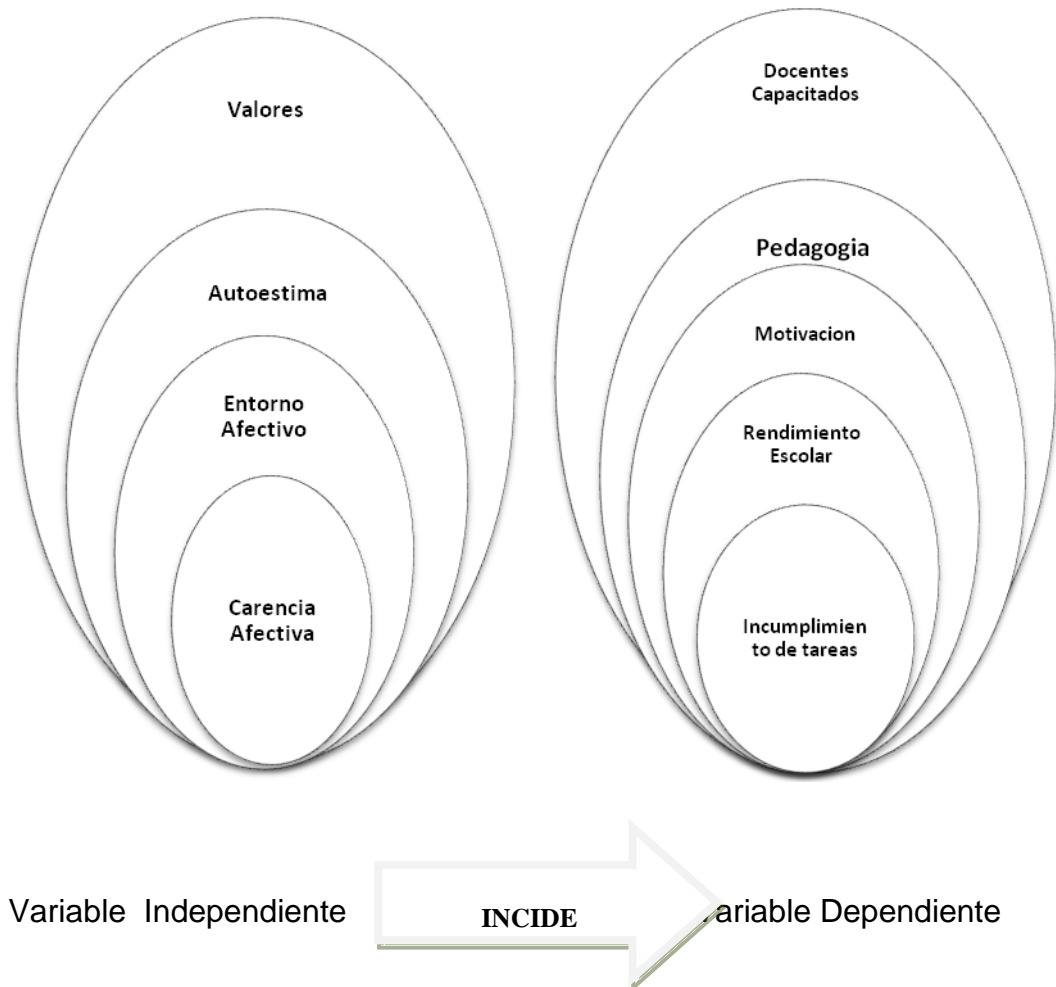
Valores

Autoestima

Entorno Afectivo

Carencia Afectiva

Docentes Capacitados

Pedagogia

Motivacion

Rendimiento Escolar

Incumplimiento de tareas

Variable Independiente

INCIDE

ariable Dependiente